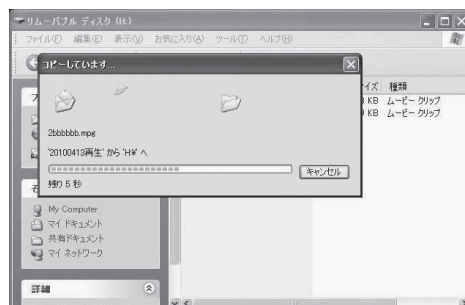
リムーバブル ディスク (H:)

ファイル(F) 編集(E) 表示(V) お気に入り(A) ツール(T) ヘルプ(H)

コピーしています...

2bbbbbb.mpg

'20100413再生' から 'H:¥' へ

キャンセル

残り 5 秒

イズ 種類
KB ムービー クリップ
KB ムービー クリップ

My Computer
マイ ドキュメント
共有ドキュメント
マイ ネットワーク

詳細